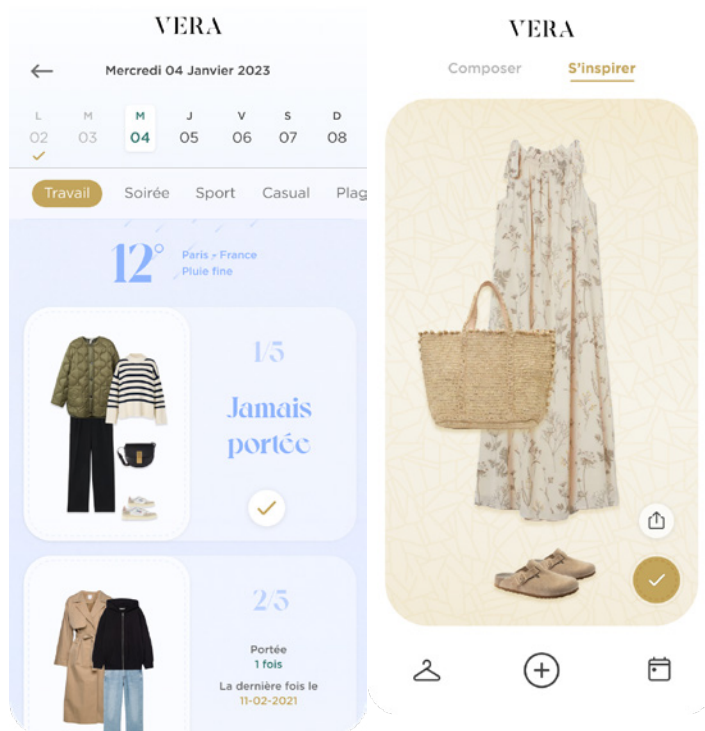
VERA

Mercredi 04 Janvier 2023

L 02
M 03
M 04
J 05
V 06
S 07
D 08

Travail Soirée Sport Casual Plag

12°
Paris - France
Pluie fine

1/5
Jamais portée

2/5
Portée
1 fois
La dernière fois le
11-02-2021

VERA

Composer S'inspirer